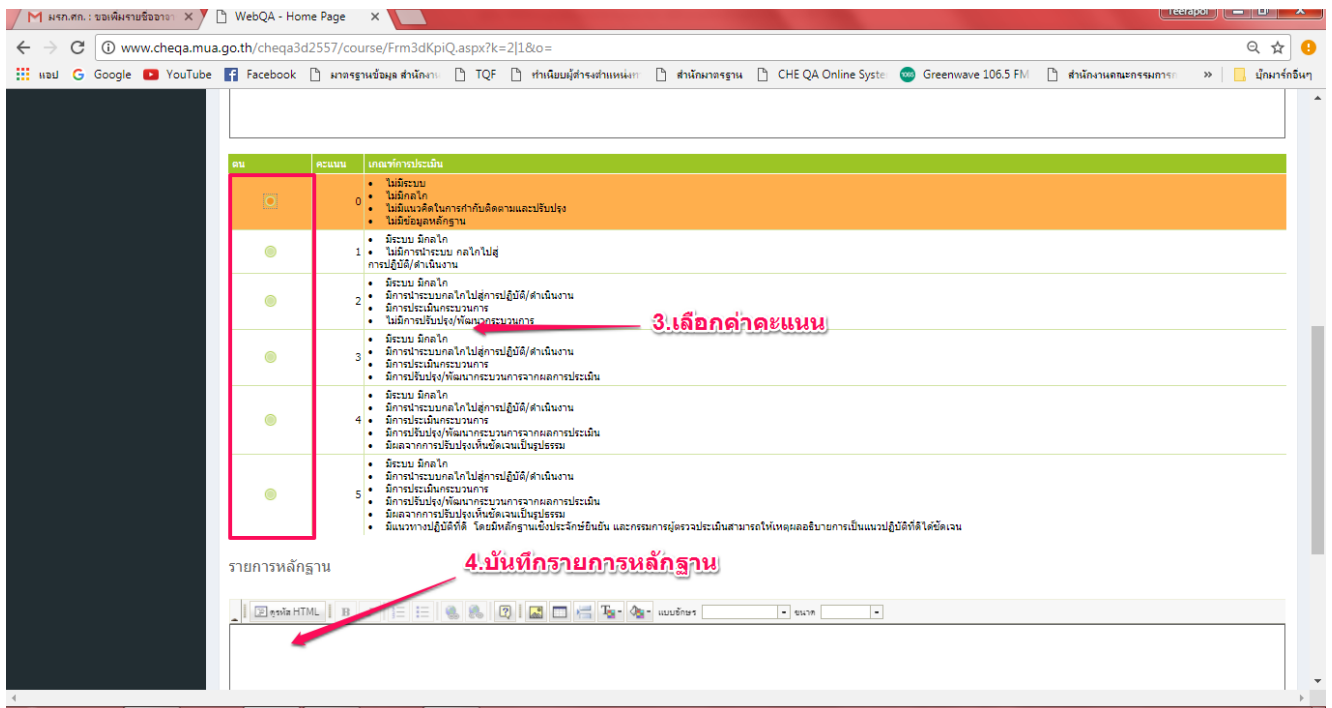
M มรภ.สก. : ขอเพิ่มรายชื่ออาจา ×
WebQA - Home Page ×
reerapol

www.cheqa.mua.go.th/cheqa3d2557/course/Frm3dKpiQ.aspx?k=2|1&o=

แอป Google YouTube Facebook มาตรฐานข้อมูล สำนักงา TQF ทำเนียบผู้ดำรงตำแหน่ง สำนักมาตรฐาน CHE QA Online Syste Greenwave 106.5 FM สำนักงานคณะกรรมการ » บุ๊กมาร์กอื่นๆ

| ตน | คะแนน | เกณฑ์การประเมิน |
|---|---|---|
| | 0 | • ไม่มีระบบ • ไม่มีกลไก • ไม่มีแนวคิดในการกำกับติดตามและปรับปรุง • ไม่มีข้อมูลหลักฐาน |
| | 1 | • มีระบบ มีกลไก • ไม่มีการนำระบบ กลไกไปสู่การปฏิบัติ/ดำเนินงาน |
| | 2 | • มีระบบ มีกลไก • มีการนำระบบกลไกไปสู่การปฏิบัติ/ดำเนินงาน • มีการประเมินกระบวนการ • ไม่มีการปรับปรุง/พัฒนากระบวนการ |
| | 3 | • มีระบบ มีกลไก • มีการนำระบบกลไกไปสู่การปฏิบัติ/ดำเนินงาน • มีการประเมินกระบวนการ • มีการปรับปรุง/พัฒนากระบวนการจากผลการประเมิน |
| | 4 | • มีระบบ มีกลไก • มีการนำระบบกลไกไปสู่การปฏิบัติ/ดำเนินงาน • มีการประเมินกระบวนการ • มีการปรับปรุง/พัฒนากระบวนการจากผลการประเมิน • มีผลจากการปรับปรุงเห็นชัดเจนเป็นรูปธรรม |
| | 5 | • มีระบบ มีกลไก • มีการนำระบบกลไกไปสู่การปฏิบัติ/ดำเนินงาน • มีการประเมินกระบวนการ • มีการปรับปรุง/พัฒนากระบวนการจากผลการประเมิน • มีผลจากการปรับปรุงเห็นชัดเจนเป็นรูปธรรม • มีแนวทางปฏิบัติที่ดี โดยมีหลักฐานเชิงประจักษ์ยืนยัน และกรรมการผู้ตรวจประเมินสามารถให้เหตุผลอธิบายการเป็นแนวปฏิบัติที่ดีได้ชัดเจน |

3.เลือกค่าคะแนน

รายการหลักฐาน

4.บันทึกรายการหลักฐาน

ดูรหัส HTML B แบบอักษร ขนาด